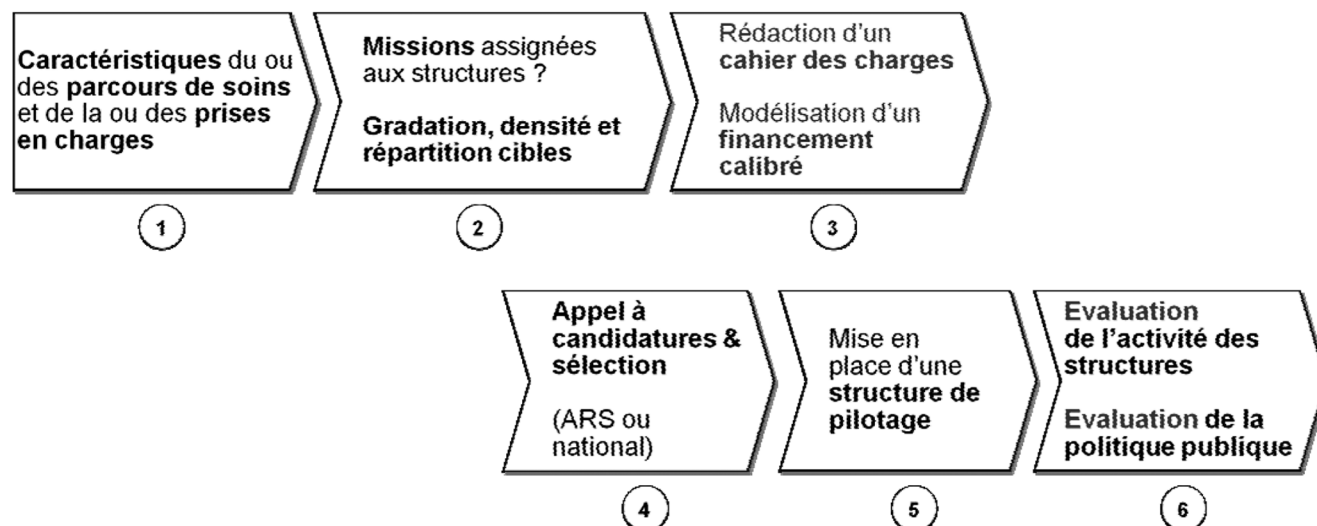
Caractéristiques du ou des parcours de soins et de la ou des prises en charges

1

Missions assignées aux structures ?

Gradation, densité et répartition cibles

2

Rédaction d'un cahier des charges

Modélisation d'un financement calibré

3

Appel à candidatures & sélection

(ARS ou national)

4

Mise en place d'une structure de pilotage

5

Evaluation de l'activité des structures

Evaluation de la politique publique

6